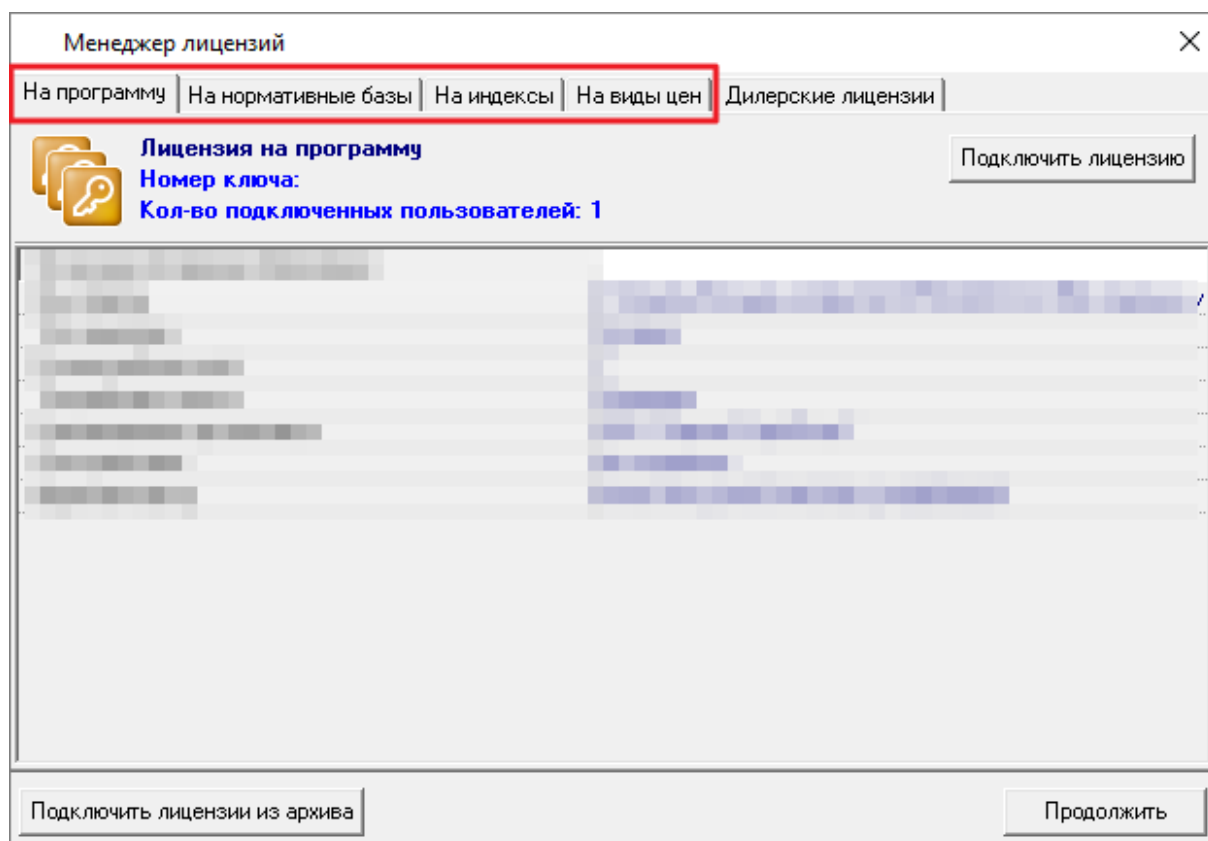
Менеджер лицензий

На программу | На нормативные базы | На индексы | На виды цен | Дилерские лицензии

Лицензия на программу
Номер ключа:
Кол-во подключенных пользователей: 1

Подключить лицензию

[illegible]

Подключить лицензии из архива

Продолжить